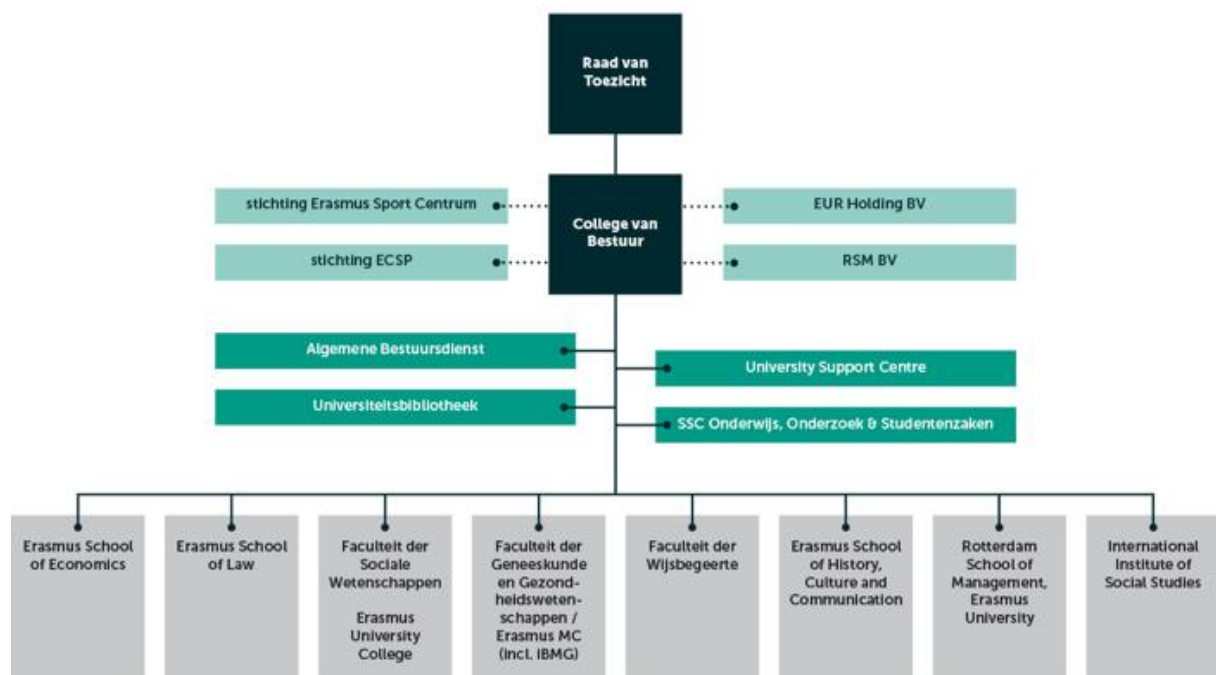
Raad van Toezicht

stichting Erasmus Sport Centrum

College van Bestuur

EUR Holding BV

stichting ECSP

RSM BV

Algemene Bestuursdienst

University Support Centre

Universiteitsbibliotheek

SSC Onderwijs, Onderzoek & Studentenzaken

Erasmus School of Economics

Erasmus School of Law

Faculteit der Sociale Wetenschappen

Erasmus University College

Faculteit der Geneeskunde en Gezondheidswetenschappen / Erasmus MC (incl. IBMG)

Faculteit der Wijsbegeerte

Erasmus School of History, Culture and Communication

Rotterdam School of Management, Erasmus University

International Institute of Social Studies